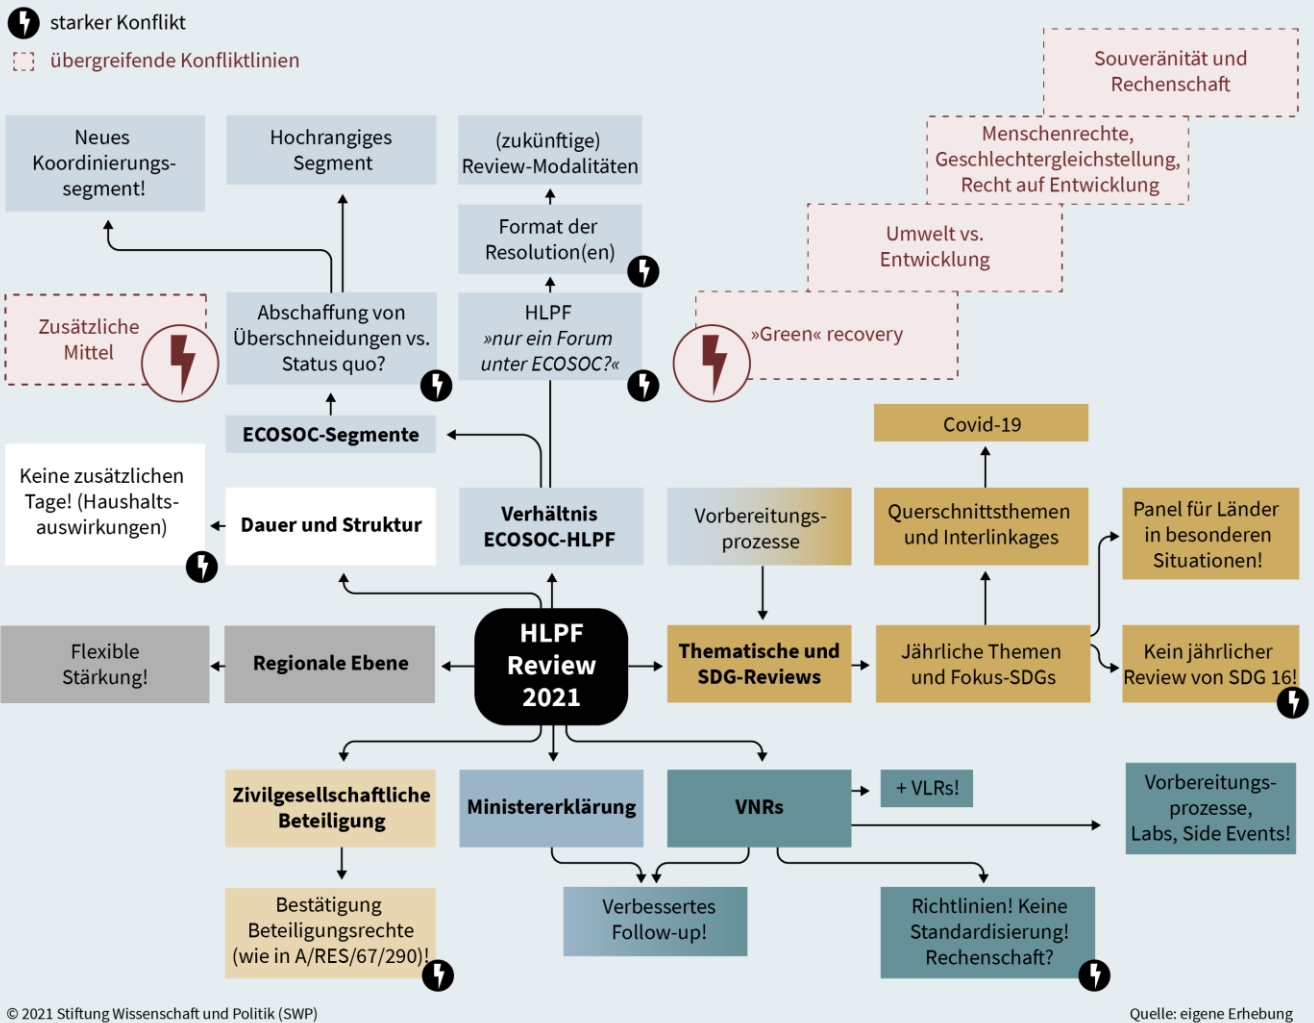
starker Konflikt
übergreifende Konfliktlinien

Souveränität und Rechenschaft
Menschenrechte, Geschlechtergleichstellung, Recht auf Entwicklung
Umwelt vs. Entwicklung
»Green« recovery

Neues Koordinierungssegment!
Hochrangiges Segment
(zukünftige) Review-Modalitäten
Format der Resolution(en)
HLPF »nur ein Forum unter ECOSOC?«
Zusätzliche Mittel
Abschaffung von Überschneidungen vs. Status quo?
ECOSOC-Segmente
Covid-19
Keine zusätzlichen Tage! (Haushaltsauswirkungen)
Dauer und Struktur
Verhältnis ECOSOC-HLPF
Vorbereitungsprozesse
Querschnittsthemen und Interlinkages
Panel für Länder in besonderen Situationen!
Flexible Stärkung!
Regionale Ebene
HLPF Review 2021
Thematische und SDG-Reviews
Jährliche Themen und Fokus-SDGs
Kein jährlicher Review von SDG 16!
Zivilgesellschaftliche Beteiligung
Ministererklärung
VNRs
+ VLRs!
Vorbereitungsprozesse, Labs, Side Events!
Bestätigung Beteiligungsrechte (wie in A/RES/67/290)!
Verbessertes Follow-up!
Richtlinien! Keine Standardisierung! Rechenschaft?

© 2021 Stiftung Wissenschaft und Politik (SWP)
Quelle: eigene Erhebung